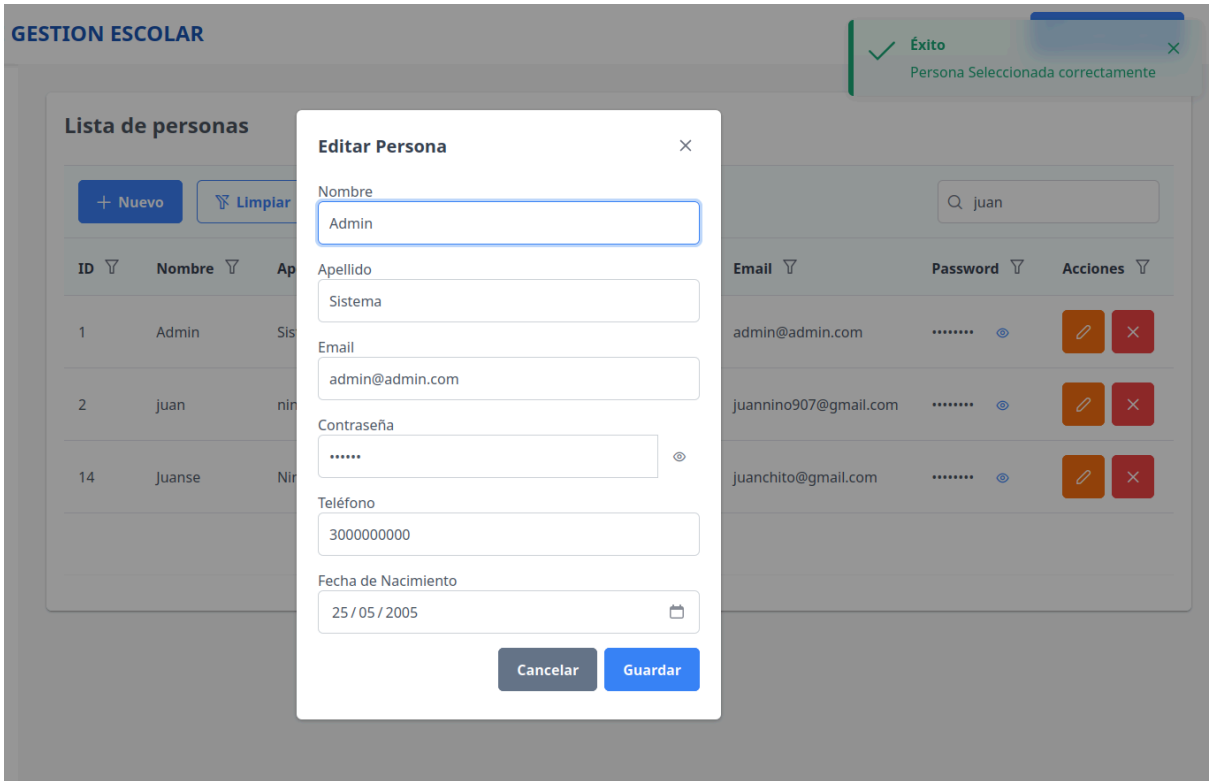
GESTION ESCOLAR

Éxito
Persona Seleccionada correctamente

Lista de personas

+ Nuevo
Limpiar

juan

| ID | Nombre | Ap | Email | Password | Acciones |
|---|---|---|---|---|---|
| 1 | Admin | Sis | admin@admin.com | •••••••• | |
| 2 | juan | nin | juannino907@gmail.com | •••••••• | |
| 14 | Juanse | Nin | juanchito@gmail.com | •••••••• | |

Editar Persona

Nombre
Admin

Apellido
Sistema

Email
admin@admin.com

Contraseña
••••••

Teléfono
3000000000

Fecha de Nacimiento
25 / 05 / 2005

Cancelar
Guardar